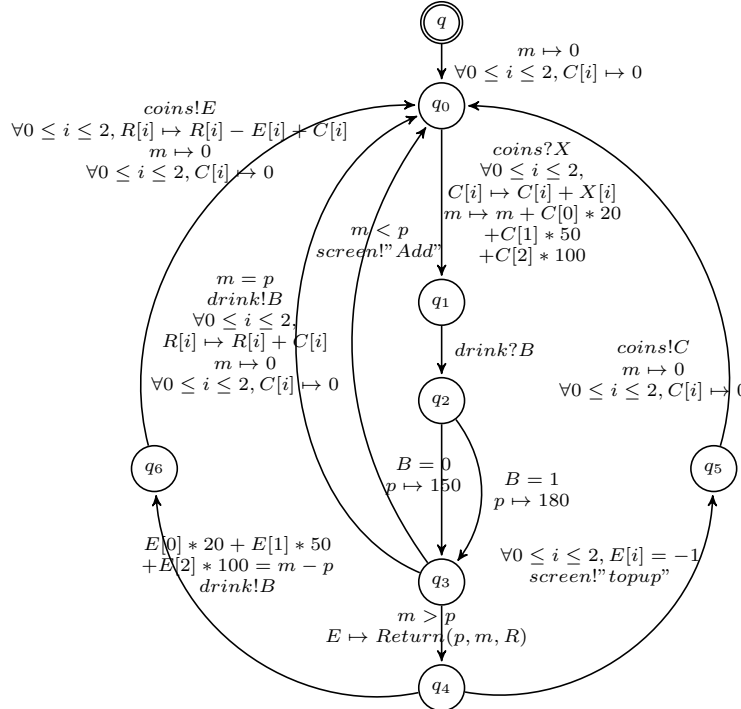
$q$

$m \mapsto 0$
$\forall 0 \le i \le 2, C[i] \mapsto 0$

$q_0$

$coins!E$
$\forall 0 \le i \le 2, R[i] \mapsto R[i] - E[i] + C[i]$
$m \mapsto 0$
$\forall 0 \le i \le 2, C[i] \mapsto 0$

$coins?X$
$\forall 0 \le i \le 2,$
$C[i] \mapsto C[i] + X[i]$
$m \mapsto m + C[0] * 20$
$+C[1] * 50$
$+C[2] * 100$

$m < p$
$screen!"Add"$

$q_1$

$m = p$
$drink!B$
$\forall 0 \le i \le 2,$
$R[i] \mapsto R[i] + C[i]$
$m \mapsto 0$
$\forall 0 \le i \le 2, C[i] \mapsto 0$

$drink?B$

$q_2$

$coins!C$
$m \mapsto 0$
$\forall 0 \le i \le 2, C[i] \mapsto$ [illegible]

$q_6$

$B = 0$
$p \mapsto 150$

$B = 1$
$p \mapsto 180$

$q_5$

$E[0] * 20 + E[1] * 50$
$+E[2] * 100 = m - p$
$drink!B$

$\forall 0 \le i \le 2, E[i] = -1$
$screen!"topup"$

$q_3$

$m > p$
$E \mapsto Return(p, m, R)$

$q_4$